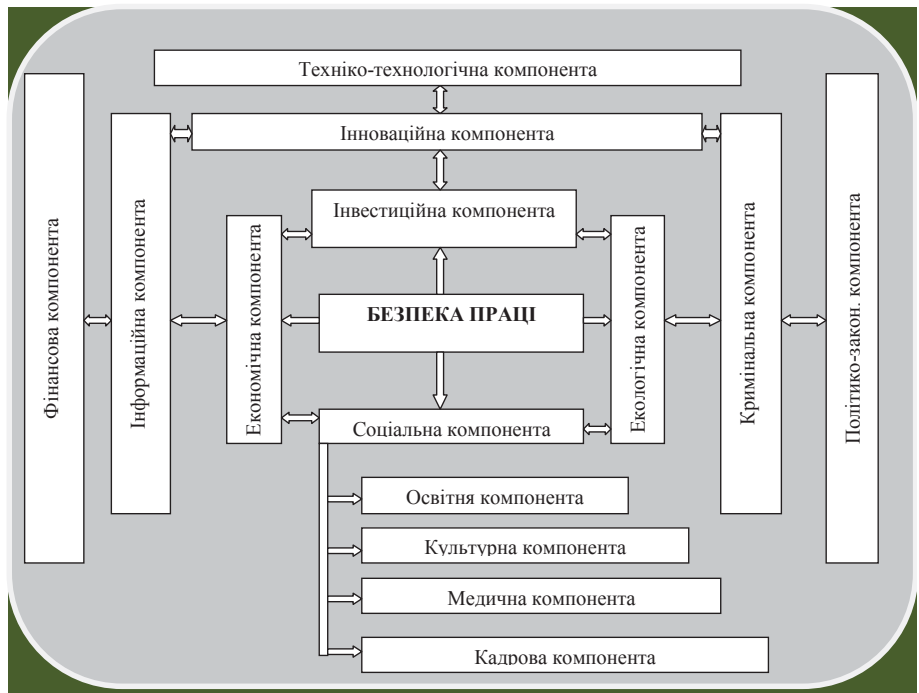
Техніко-технологічна компонента

Фінансова компонента

Інформаційна компонента

Інноваційна компонента

Кримінальна компонента

Політико-закон. компонента

Інвестиційна компонента

Економічна компонента

Екологічна компонента

БЕЗПЕКА ПРАЦІ

Соціальна компонента

Освітня компонента

Культурна компонента

Медична компонента

Кадрова компонента